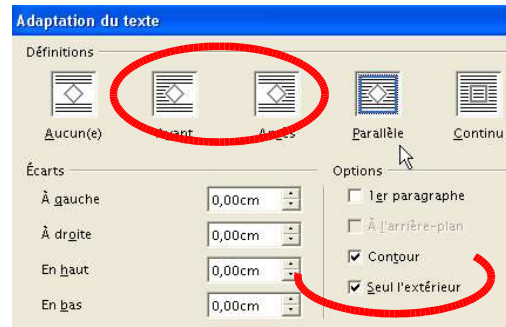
Adaptation du texte

Définitions

Aucun(e)

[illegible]vant

A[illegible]ès

Parallèle

Continu

Écarts

À gauche 0,00cm

À droite 0,00cm

En haut 0,00cm

En bas 0,00cm

Options

1er paragraphe

À l'arrière-plan

☑ Contour

☑ Seul l'extérieur